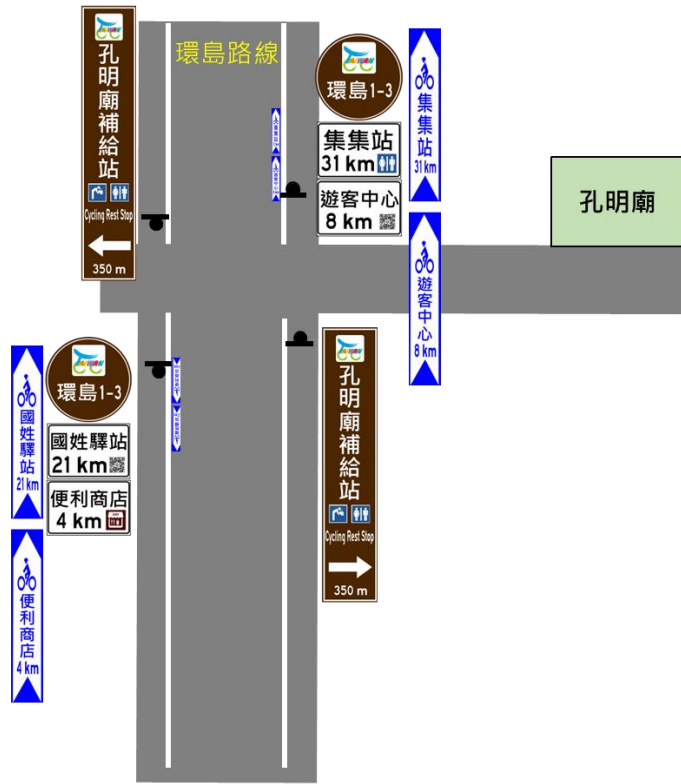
孔明廟補給站
Cycling Rest Stop
350 m

環島路線

環島1-3
集集站
31 km
遊客中心
8 km

集集站
31 km

遊客中心
8 km

孔明廟

環島1-3
國姓驛站
21 km
便利商店
4 km

國姓驛站
21 km

便利商店
4 km

孔明廟補給站
Cycling Rest Stop
350 m